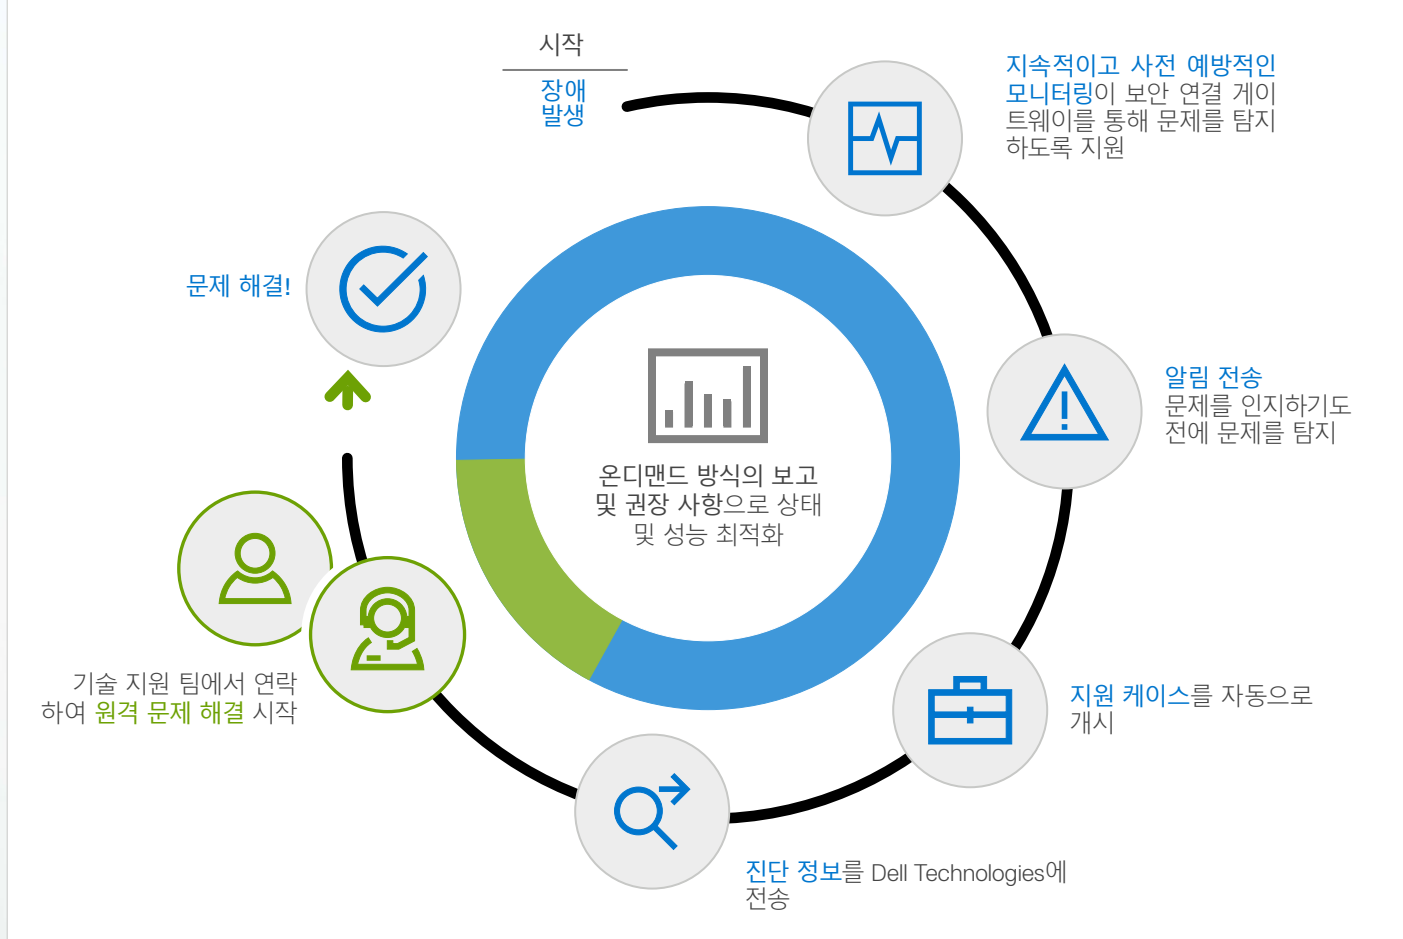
시작

장애
발생

지속적이고 사전 예방적인 모니터링이 보안 연결 게이트웨이를 통해 문제를 탐지하도록 지원

알림 전송
문제를 인지하기도 전에 문제를 탐지

지원 케이스를 자동으로 개시

진단 정보를 Dell Technologies에 전송

기술 지원 팀에서 연락하여 원격 문제 해결 시작

문제 해결!

온디맨드 방식의 보고 및 권장 사항으로 상태 및 성능 최적화